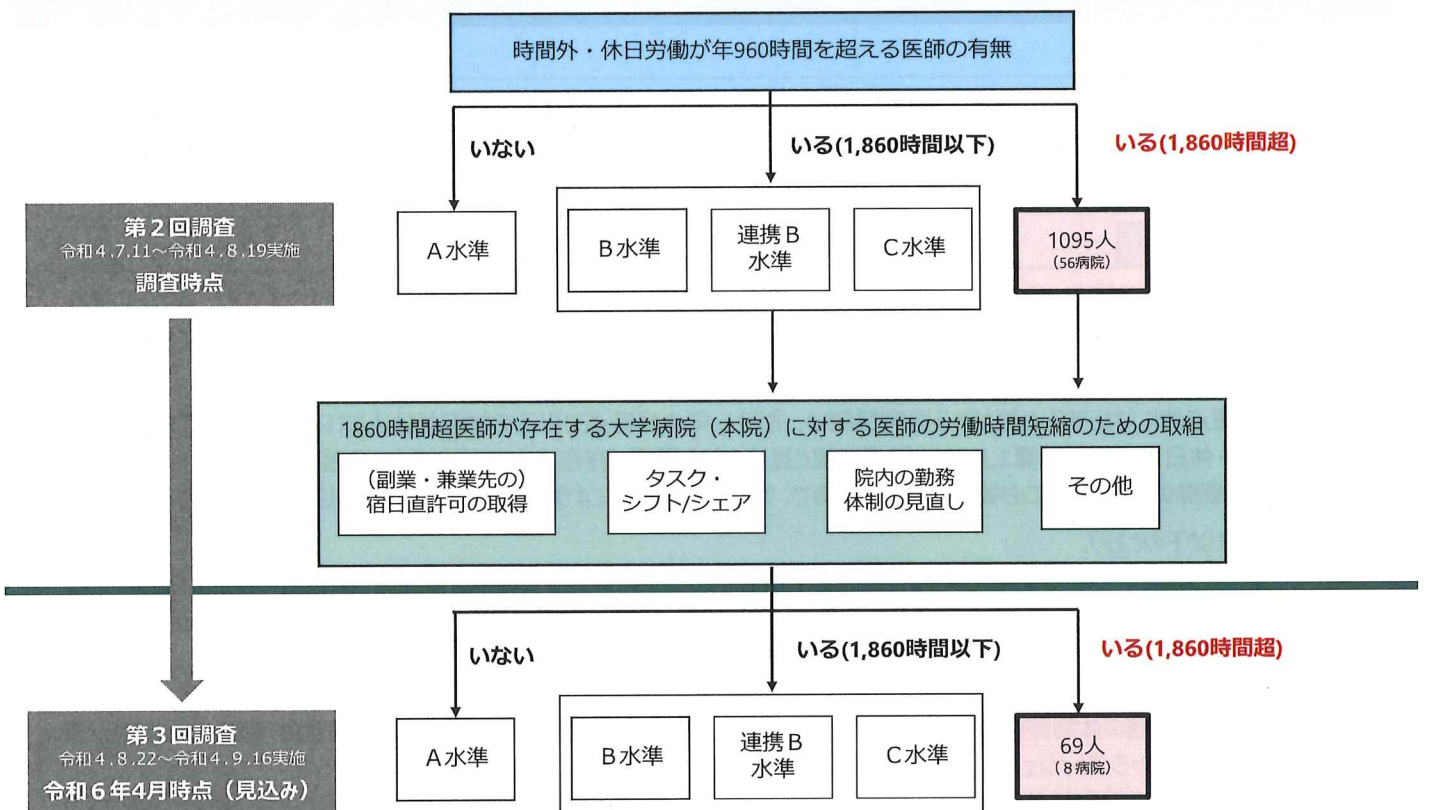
時間外・休日労働が年960時間を超える医師の有無

いない

いる(1,860時間以下)

いる(1,860時間超)

第２回調査
令和４.７.11～令和４.８.19実施
調査時点

A水準

B水準

連携B水準

C水準

1095人
(56病院)

1860時間超医師が存在する大学病院（本院）に対する医師の労働時間短縮のための取組

（副業・兼業先の）宿日直許可の取得

タスク・シフト/シェア

院内の勤務体制の見直し

その他

いない

いる(1,860時間以下)

いる(1,860時間超)

第３回調査
令和４.８.22～令和４.９.16実施
令和６年4月時点（見込み）

A水準

B水準

連携B水準

C水準

69人
(８病院)